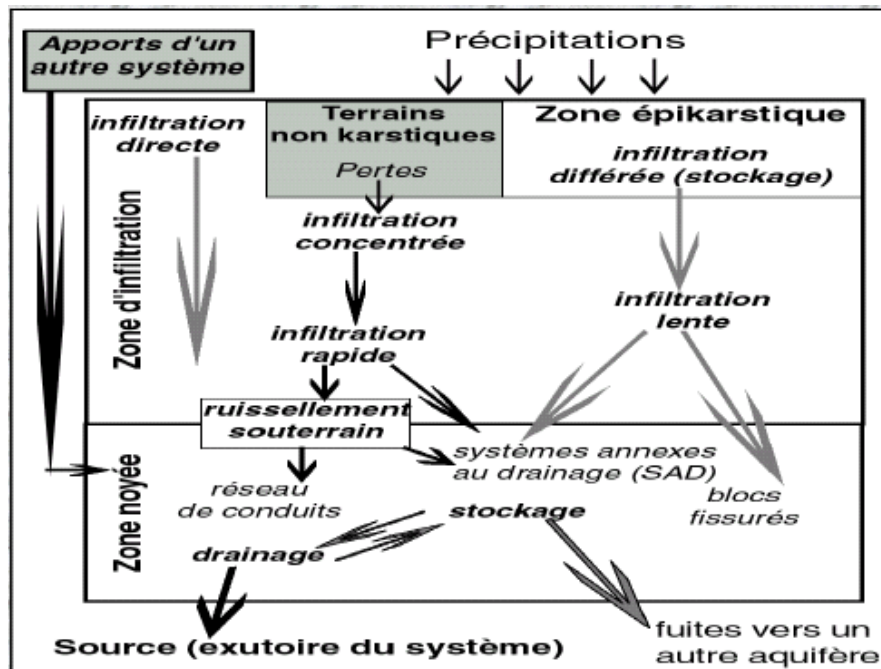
Apports d'un autre système

Précipitations

Terrains non karstiques

Pertes

Zone épikarstique

infiltration différée (stockage)

infiltration directe

Zone d'infiltration

infiltration concentrée

infiltration lente

infiltration rapide

ruissellement souterrain

systèmes annexes au drainage (SAD)

Zone noyée

réseau de conduits

stockage

blocs fissurés

drainage

Source (exutoire du système)

fuites vers un autre aquifère